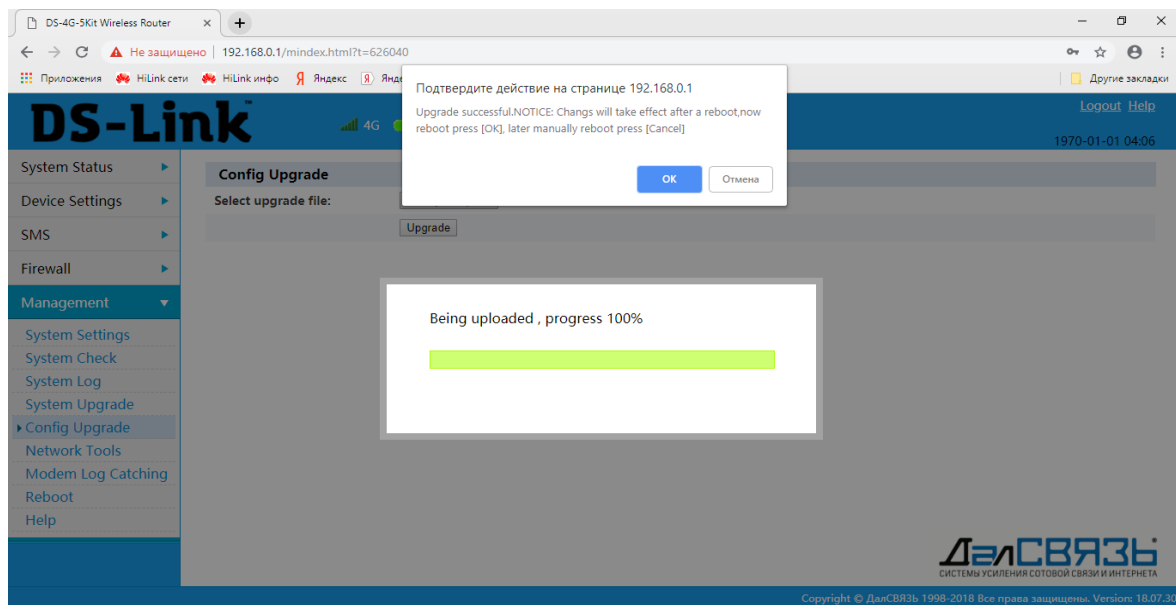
DS-4G-5Kit Wireless Router ×

Не защищено | 192.168.0.1/mindex.html?t=626040

Приложения HiLink сети HiLink инфо Яндекс Янде

Другие закладки

DS-Link

4G

Logout Help

1970-01-01 04:06

Подтвердите действие на странице 192.168.0.1

Upgrade successful.NOTICE: Changs will take effect after a reboot,now reboot press [OK], later manually reboot press [Cancel]

OK Отмена

System Status

Device Settings

SMS

Firewall

Management

System Settings
System Check
System Log
System Upgrade
Config Upgrade
Network Tools
Modem Log Catching
Reboot
Help

Config Upgrade

Select upgrade file:

Upgrade

Being uploaded , progress 100%

ДалСВЯЗЬ
СИСТЕМЫ УСИЛЕНИЯ СОТОВОЙ СВЯЗИ И ИНТЕРНЕТА

Copyright © ДалСВЯЗЬ 1998-2018 Все права защищены. Version: 18.07.30